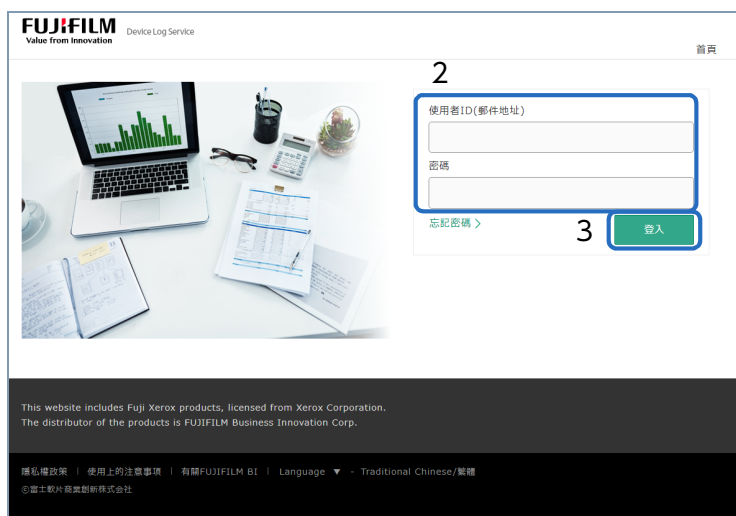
FUJIFILM
Value from Innovation
Device Log Service

首頁

2

使用者ID(郵件地址)

密碼

忘記密碼 >

3

登入

This website includes Fuji Xerox products, licensed from Xerox Corporation.
The distributor of the products is FUJIFILM Business Innovation Corp.

隱私權政策 | 使用上的注意事項 | 有關FUJIFILM BI | Language ▼ - Traditional Chinese/繁體
©富士軟片商業創新株式会社